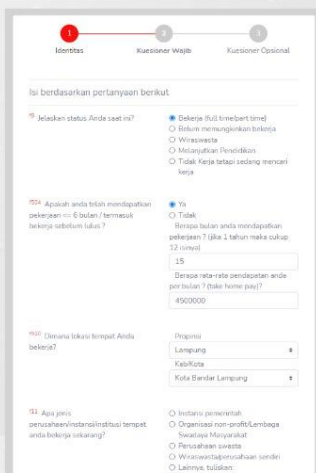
1
Identitas
2
Kuesioner Wajib
3
Kuesioner Opsional

Isi berdasarkan pertanyaan berikut

f8 Jelaskan status Anda saat ini?
Bekerja (full time/part time)
Belum memungkinkan bekerja
Wiraswasta
Melanjutkan Pendidikan
Tidak Kerja tetapi sedang mencari kerja

f504 Apakah anda telah mendapatkan pekerjaan <= 6 bulan / termasuk bekerja sebelum lulus ?
Ya
Tidak
Berapa bulan anda mendapatkan pekerjaan ? (jika 1 tahun maka cukup 12 isinya)
15
Berapa rata-rata pendapatan anda per bulan ? (take home pay)?
4500000

f5a1 Dimana lokasi tempat Anda bekerja?
Propinsi
Lampung
Kab/Kota
Kota Bandar Lampung

f11 Apa jenis perusahaan/instansi/institusi tempat anda bekerja sekarang?
Instansi pemerintah
Organisasi non-profit/Lembaga Swadaya Masyarakat
Perusahaan swasta
Wiraswasta/perusahaan sendiri
Lainnya, tuliskan: